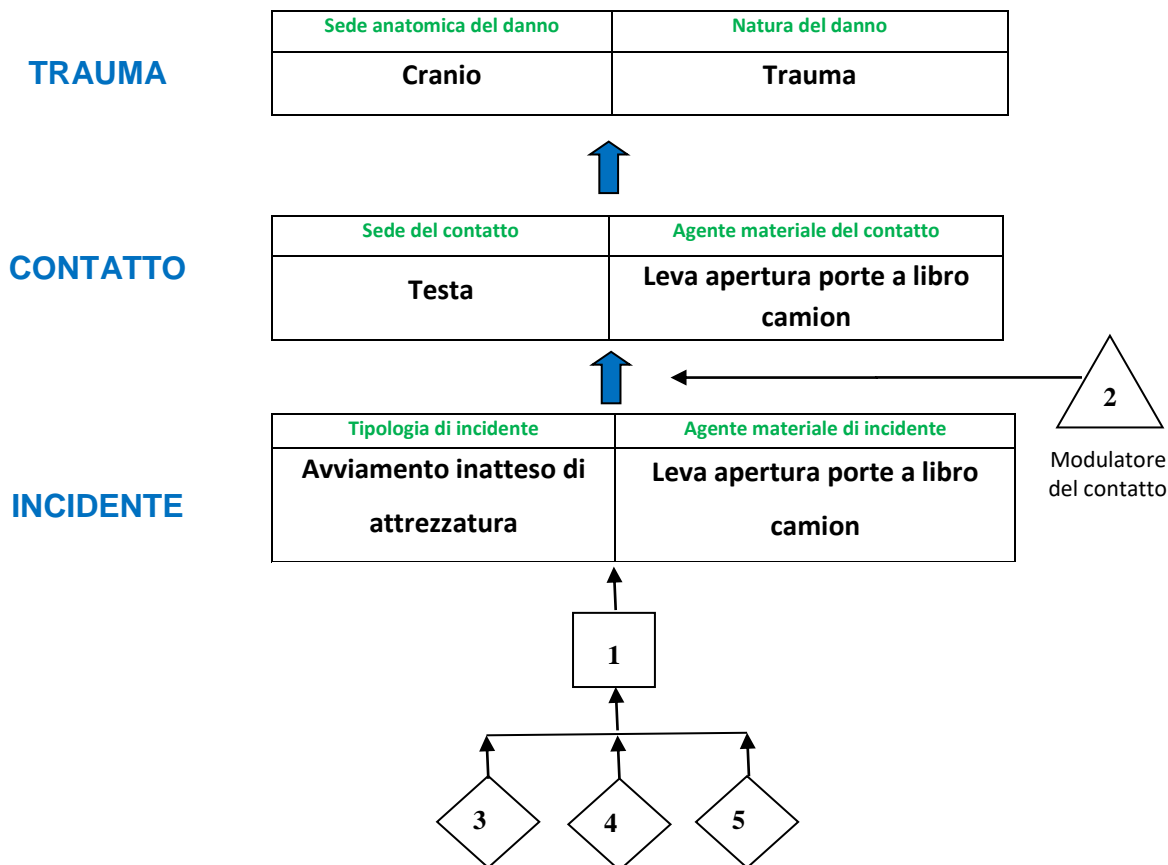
TRAUMA

| Sede anatomica del danno | Natura del danno |
|---|---|
| Cranio | Trauma |

CONTATTO

| Sede del contatto | Agente materiale del contatto |
|---|---|
| Testa | Leva apertura porte a libro camion |

2

Modulatore del contatto

INCIDENTE

| Tipologia di incidente | Agente materiale di incidente |
|---|---|
| Avviamento inatteso di attrezzatura | Leva apertura porte a libro camion |

1

3

4

5